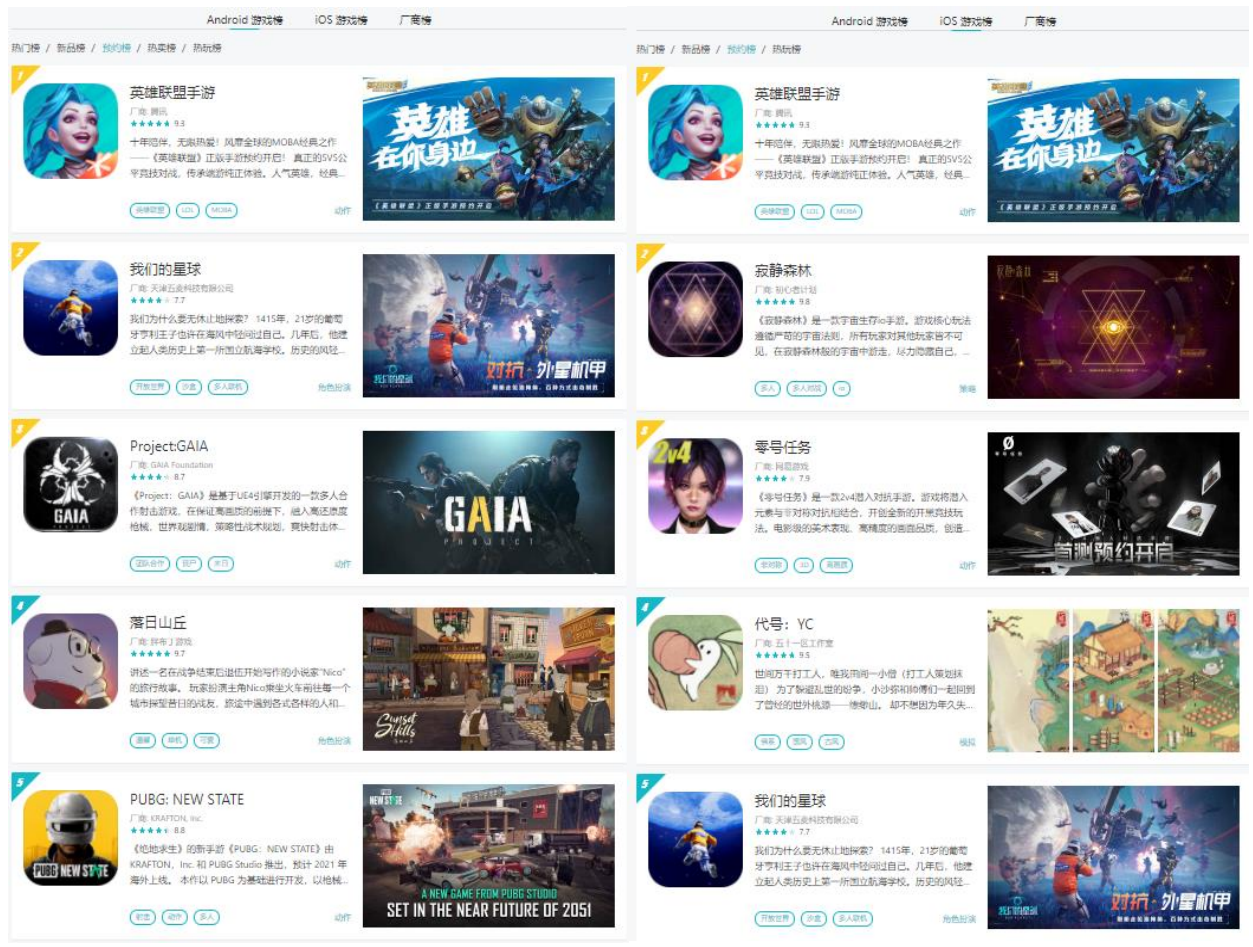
Android 游戏榜　iOS 游戏榜　厂商榜

热门榜 / 新品榜 / 预约榜 / 热卖榜 / 热玩榜

1
英雄联盟手游
厂商: 腾讯
9.3
十年陪伴，无限热爱！风靡全球的MOBA经典之作——《英雄联盟》正版手游预约开启！真正的5V5公平竞技对战，传承端游纯正体验。人气英雄，经典...
英雄联盟　LOL　MOBA
动作
英雄在你身边
《英雄联盟》正版手游预约开启

2
我们的星球
厂商: 天津五龙科技有限公司
7.7
我们为什么要无休止地探索？1415年，21岁的葡萄牙亨利王子也许在海风中轻问过自己。几年后，他建立起人类历史上第一所国立航海学校。历史的风轻...
开放世界　沙盒　多人联机
角色扮演
我们的星球
对抗·外星机甲

3
Project:GAIA
厂商: GAIA Foundation
8.7
《Project: GAIA》是基于UE4引擎开发的一款多人合作射击游戏，在保证高画质的前提下，融入高还原度枪械，世界观剧情，策略性战术规划，爽快射击体...
团队合作　丧尸　末日
动作
GAIA
PROJECT

4
落日山丘
厂商: 拌布丁游戏
9.7
讲述一名在战争结束后退伍开始写作的小说家"Nico"的旅行故事。玩家扮演主角Nico乘坐火车前往每一个城市探望昔日的战友，旅途中遇到各式各样的人和...
温馨　单机　可爱
角色扮演
Sunset Hills

5
PUBG: NEW STATE
厂商: KRAFTON, Inc.
8.8
《绝地求生》的新手游《PUBG：NEW STATE》由KRAFTON，Inc.和 PUBG Studio 推出，预计 2021 年海外上线。本作以 PUBG 为基础进行开发，以枪械...
射击　动作　多人
动作
PUBG NEW STATE
A NEW GAME FROM PUBG STUDIO
SET IN THE NEAR FUTURE OF 2051

Android 游戏榜　iOS 游戏榜　厂商榜

热门榜 / 新品榜 / 预约榜 / 热玩榜

1
英雄联盟手游
厂商: 腾讯
9.3
十年陪伴，无限热爱！风靡全球的MOBA经典之作——《英雄联盟》正版手游预约开启！真正的5V5公平竞技对战，传承端游纯正体验。人气英雄，经典...
英雄联盟　LOL　MOBA
动作
英雄在你身边
《英雄联盟》正版手游预约开启

2
寂静森林
厂商: 初心者计划
9.8
《寂静森林》是一款宇宙生存io手游。游戏核心玩法遵循严苛的宇宙法则，所有玩家对其他玩家皆不可见。在寂静森林般的宇宙中游走，尽力隐藏自己。...
多人　多人对战　io
策略

3
零号任务
厂商: 网易游戏
7.9
《零号任务》是一款2v4潜入对抗手游。游戏将潜入元素与非对称对抗相结合，开创全新的开黑竞技玩法。电影级的美术表现、高精度的画面品质，创造...
非对称　3D　高画质
动作
2v4
首测预约开启

4
代号：YC
厂商: 五十一区工作室
9.5
世间万千打工人，唯我雨雨一小僧（打工人策划抹泪）为了躲避乱世的纷争，小沙弥和师傅们一起回到了曾经的世外桃源——懒卧山。却不想因为年久失...
模拟　国风　古风
模拟

5
我们的星球
厂商: 天津五龙科技有限公司
7.7
我们为什么要无休止地探索？1415年，21岁的葡萄牙亨利王子也许在海风中轻问过自己。几年后，他建立起人类历史上第一所国立航海学校。历史的风轻...
开放世界　沙盒　多人联机
角色扮演
我们的星球
对抗·外星机甲